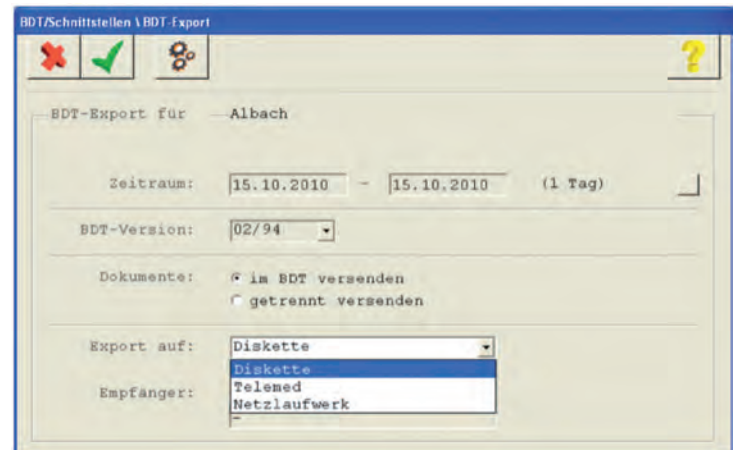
BDT/Schnittstellen \ BDT-Export

BDT-Export für Albach

Zeitraum: 15.10.2010 - 15.10.2010 (1 Tag)

BDT-Version: 02/94

Dokumente: im BDT versenden
getrennt versenden

Export auf: Diskette

Diskette
Telemed
Netzlaufwerk

Empfänger: